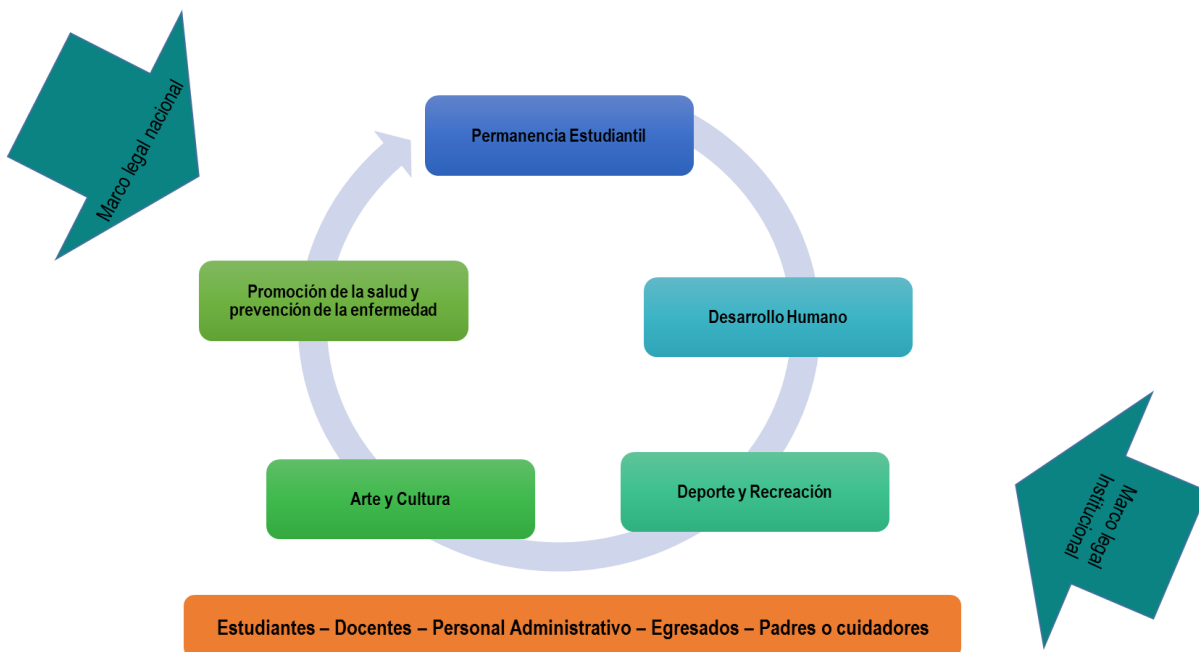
Marco legal nacional

Permanencia Estudiantil

Desarrollo Humano

Deporte y Recreación

Arte y Cultura

Promoción de la salud y prevención de la enfermedad

Marco legal Institucional

Estudiantes – Docentes – Personal Administrativo – Egresados – Padres o cuidadores